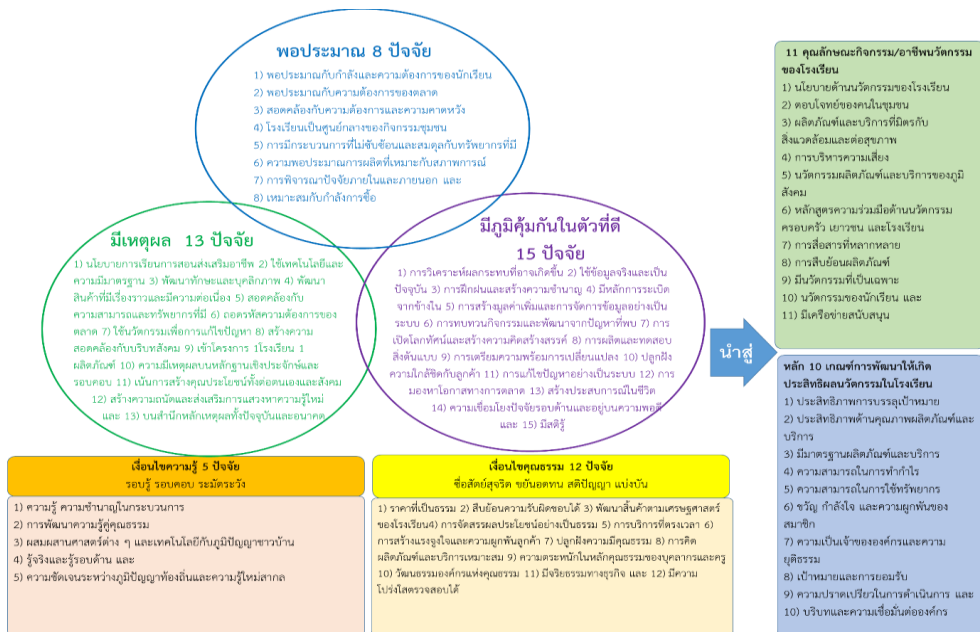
พอประมาณ 8 ปัจจัย

1) พอประมาณกับกำลังและความต้องการของนักเรียน
2) พอประมาณกับความต้องการของตลาด
3) สอดคล้องกับความต้องการและความคาดหวัง
4) โรงเรียนเป็นศูนย์กลางของกิจกรรมชุมชน
5) การมีกระบวนการที่ไม่ซับซ้อนและสมดุลกับทรัพยากรที่มี
6) ความพอประมาณการผลิตที่เหมาะกับสภาพการณ์
7) การพิจารณาปัจจัยภายในและภายนอก และ
8) เหมาะสมกับกำลังการซื้อ

มีเหตุผล 13 ปัจจัย

1) นโยบายการเรียนการสอนส่งเสริมอาชีพ 2) ใช้เทคโนโลยีและความมีมาตรฐาน 3) พัฒนาทักษะและบุคลิกภาพ 4) พัฒนาสินค้าที่มีเรื่องราวและมีความต่อเนื่อง 5) สอดคล้องกับความสามารถและทรัพยากรที่มี 6) ออกรหัสความต้องการของตลาด 7) ใช้นวัตกรรมเพื่อการแก้ไขปัญหา 8) สร้างความสอดคล้องกับบริบทสังคม 9) เข้าโครงการ 1โรงเรียน 1 ผลิตภัณฑ์ 10) ความมีเหตุผลบนหลักฐานเชิงประจักษ์และรอบคอบ 11) เน้นการสร้างคุณประโยชน์ทั้งต่อตนเองและสังคม 12) สร้างความถนัดและส่งเสริมการแสวงหาความรู้ใหม่ และ 13) บนสำนึกหลักเหตุผลทั้งปัจจุบันและอนาคต

มีภูมิคุ้มกันในตัวที่ดี 15 ปัจจัย

1) การวิเคราะห์ผลกระทบที่อาจเกิดขึ้น 2) ใช้ข้อมูลจริงและเป็นปัจจุบัน 3) การฝึกฝนและสร้างความชำนาญ 4) มีหลักการระเบิดจากข้างใน 5) การสร้างมูลค่าเพิ่มและการจัดการข้อมูลอย่างเป็นระบบ 6) การทบทวนกิจกรรมและพัฒนาจากปัญหาที่พบ 7) การเปิดโลกทัศน์และสร้างความคิดสร้างสรรค์ 8) การผลิตและทดสอบสิ่งต้นแบบ 9) การเตรียมความพร้อมการเปลี่ยนแปลง 10) ปลูกฝังความใกล้ชิดกับลูกค้า 11) การแก้ไขปัญหาอย่างเป็นระบบ 12) การมองหาโอกาสทางการตลาด 13) สร้างประสบการณ์ในชีวิต 14) ความเชื่อมโยงปัจจัยรอบด้านและอยู่บนความพอดี และ 15) มีสติรู้

นำสู่

11 คุณลักษณะกิจกรรม/อาชีพนวัตกรรมของโรงเรียน
1) นโยบายด้านนวัตกรรมของโรงเรียน
2) ตอบโจทย์ของคนในชุมชน
3) ผลิตภัณฑ์และบริการที่มิตรกับสิ่งแวดล้อมและต่อสุขภาพ
4) การบริหารความเสี่ยง
5) นวัตกรรมผลิตภัณฑ์และบริการของภูมิสังคม
6) หลักสูตรความร่วมมือด้านนวัตกรรมครอบครัว เยาวชน และโรงเรียน
7) การสื่อสารที่หลากหลาย
8) การสืบย้อนผลิตภัณฑ์
9) มีนวัตกรรมที่เป็นเฉพาะ
10) นวัตกรรมของนักเรียน และ
11) มีเครือข่ายสนับสนุน

หลัก 10 เกณฑ์การพัฒนาให้เกิดประสิทธิผลนวัตกรรมในโรงเรียน
1) ประสิทธิภาพการบรรลุเป้าหมาย
2) ประสิทธิภาพด้านคุณภาพผลิตภัณฑ์และบริการ
3) มีมาตรฐานผลิตภัณฑ์และบริการ
4) ความสามารถในการทำกำไร
5) ความสามารถในการใช้ทรัพยากร
6) ขวัญ กำลังใจ และความผูกพันของสมาชิก
7) ความเป็นเจ้าขององค์กรและความยุติธรรม
8) เป้าหมายและการยอมรับ
9) ความปราดเปรียวในการดำเนินการ และ
10) บริบทและความเชื่อมั่นต่อองค์กร

เงื่อนไขความรู้ 5 ปัจจัย
รอบรู้ รอบคอบ ระมัดระวัง

1) ความรู้ ความชำนาญในกระบวนการ
2) การพัฒนาความรู้คู่คุณธรรม
3) ผสมผสานศาสตร์ต่าง ๆ และเทคโนโลยีกับภูมิปัญญาชาวบ้าน
4) รู้จริงและรู้รอบด้าน และ
5) ความชัดเจนระหว่างภูมิปัญญาท้องถิ่นและความรู้ใหม่สากล

เงื่อนไขคุณธรรม 12 ปัจจัย
ซื่อสัตย์สุจริต ขยันอดทน สติปัญญา แบ่งปัน

1) ราคาที่เป็นธรรม 2) สืบย้อนความรับผิดชอบได้ 3) พัฒนาสินค้าตามเศรษฐศาสตร์ของโรงเรียน4) การจัดสรรผลประโยชน์อย่างเป็นธรรม 5) การบริการที่ตรงเวลา 6) การสร้างแรงจูงใจและความผูกพันลูกค้า 7) ปลูกฝังความมีคุณธรรม 8) การคิดผลิตภัณฑ์และบริการเหมาะสม 9) ความตระหนักในหลักคุณธรรมของบุคลากรและครู 10) วัฒนธรรมองค์กรแห่งคุณธรรม 11) มีจริยธรรมทางธุรกิจ และ 12) มีความโปร่งใสตรวจสอบได้